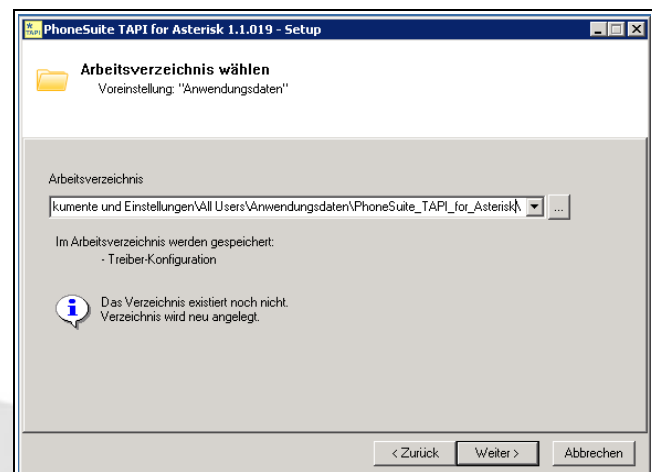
PhoneSuite TAPI for Asterisk 1.1.019 - Setup

Arbeitsverzeichnis wählen
Voreinstellung: "Anwendungsdaten"

Arbeitsverzeichnis

kumente und Einstellungen\All Users\Anwendungsdaten\PhoneSuite_TAPI_for_Asterisk\

...

Im Arbeitsverzeichnis werden gespeichert:
- Treiber-Konfiguration

Das Verzeichnis existiert noch nicht.
Verzeichnis wird neu angelegt.

< Zurück
Weiter >
Abbrechen